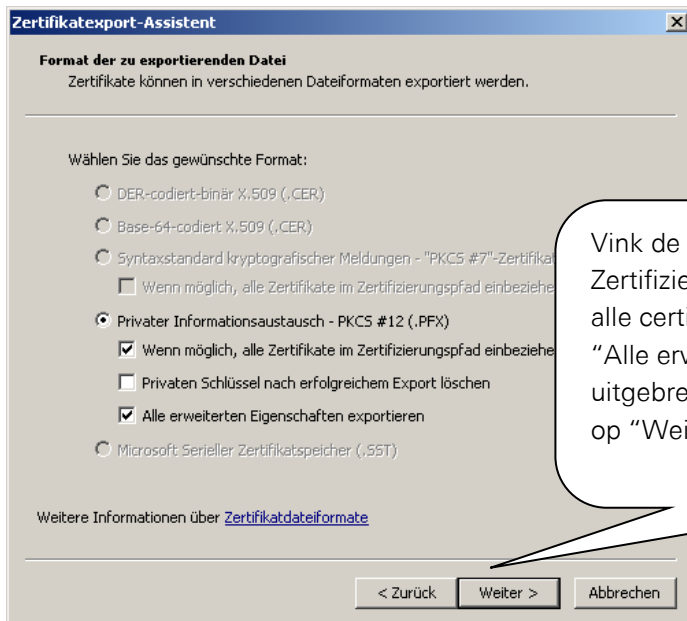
Zertifikatexport-Assistent

Format der zu exportierenden Datei
Zertifikate können in verschiedenen Dateiformaten exportiert werden.

Wählen Sie das gewünschte Format:

DER-codiert-binär X.509 (.CER)

Base-64-codiert X.509 (.CER)

Syntaxstandard kryptografischer Meldungen - "PKCS #7"-Zertifikat

Wenn möglich, alle Zertifikate im Zertifizierungspfad einbeziehe

Privater Informationsaustausch - PKCS #12 (.PFX)

Wenn möglich, alle Zertifikate im Zertifizierungspfad einbeziehe

Privaten Schlüssel nach erfolgreichem Export löschen

Alle erweiterten Eigenschaften exportieren

Microsoft Serieller Zertifikatspeicher (.SST)

Vink de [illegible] Zertifizie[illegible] alle certi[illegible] "Alle erw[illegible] uitgebre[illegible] op "Wei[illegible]

Weitere Informationen über Zertifikatdateiformate

< Zurück
Weiter >
Abbrechen